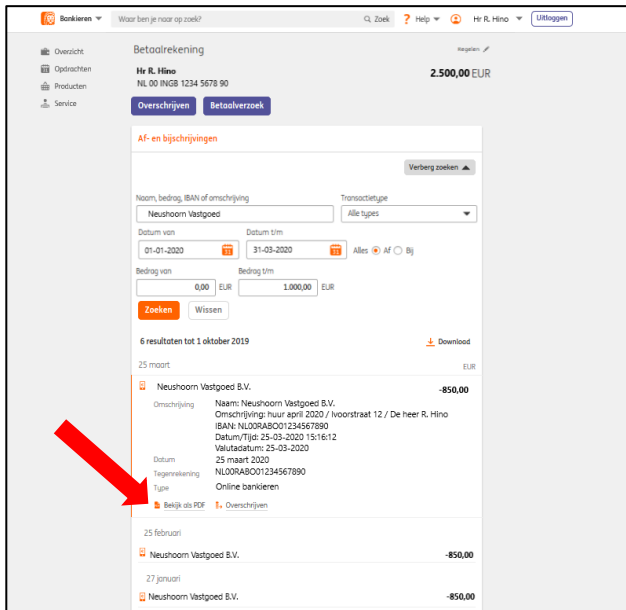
Bankieren ▾ Waar ben je naar op zoek? Zoek ? Help ▾ Hr R. Hino ▾ Uitloggen

Overzicht
Opdrachten
Producten
Service

Betaalrekening
Regelen

Hr R. Hino
NL 00 INGB 1234 5678 90
2.500,00 EUR

Overschrijven Betaalverzoek

Af- en bijschrijvingen

Verberg zoeken ▲

Naam, bedrag, IBAN of omschrijving
Neushoorn Vastgoed
Transactietype
Alle types

Datum van
01-01-2020
Datum t/m
31-03-2020
Alles Af Bij

Bedrag van
0,00 EUR
Bedrag t/m
1.000,00 EUR

Zoeken Wissen

6 resultaten tot 1 oktober 2019
Download

25 maart
EUR

Neushoorn Vastgoed B.V.
-850,00

Omschrijving
Naam: Neushoorn Vastgoed B.V.
Omschrijving: huur april 2020 / Ivoorstraat 12 / De heer R. Hino
IBAN: NL00RABO01234567890
Datum/Tijd: 25-03-2020 15:16:12
Valutadatum: 25-03-2020
Datum
25 maart 2020
Tegenrekening
NL00RABO01234567890
Type
Online bankieren

Bekijk als PDF Overschrijven

25 februari
Neushoorn Vastgoed B.V.
-850,00

27 januari
Neushoorn Vastgoed B.V.
-850,00